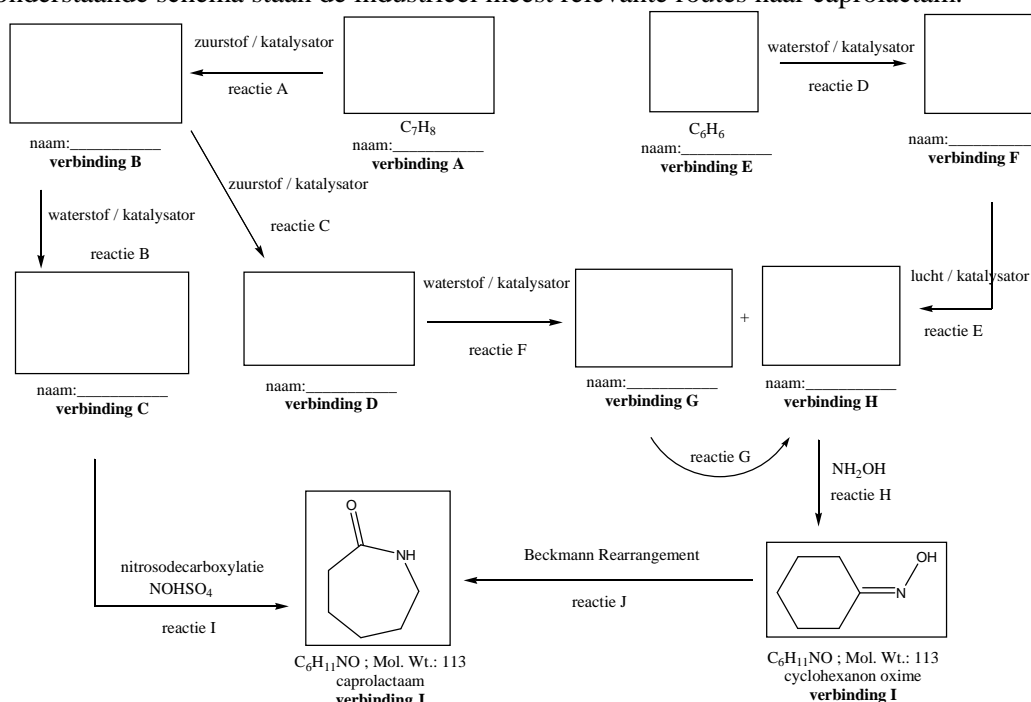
onderstaande schema staan de industrieel meest relevante routes naar caprolactam.

zuurstof / katalysator
reactie A

naam:__________
verbinding B

$C_7H_8$
naam:__________
verbinding A

waterstof / katalysator
reactie D

$C_6H_6$
naam:__________
verbinding E

naam:__________
verbinding F

zuurstof / katalysator
reactie C

waterstof / katalysator
reactie B

lucht / katalysator
reactie E

naam:__________
verbinding C

naam:__________
verbinding D

waterstof / katalysator
reactie F

+

naam:__________
verbinding G

naam:__________
verbinding H

reactie G

$NH_2OH$
reactie H

nitrosodecarboxylatie
$NOHSO_4$
reactie I

O
NH

Beckmann Rearrangement
reactie J

OH
N

$C_6H_{11}NO$ ; Mol. Wt.: 113
caprolactaam
verbinding J

$C_6H_{11}NO$ ; Mol. Wt.: 113
cyclohexanon oxime
verbinding I